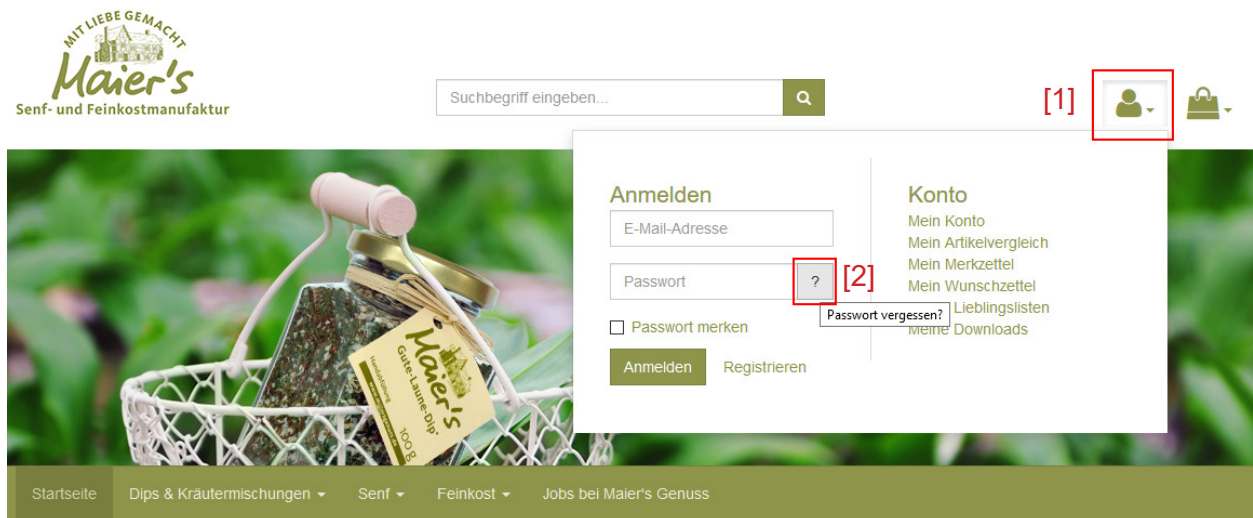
MIT LIEBE GEMACHT
Maier's
Senf- und Feinkostmanufaktur

Suchbegriff eingeben...

[1]

Anmelden
E-Mail-Adresse
Passwort
?
[2]
Passwort vergessen?
Passwort merken
Anmelden
Registrieren

Konto
Mein Konto
Mein Artikelvergleich
Mein Merkzettel
Mein Wunschzettel
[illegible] Lieblingslisten
Meine Downloads

Maier's
Gute-Laune-Dip
100 g

Startseite
Dips & Kräutermischungen
Senf
Feinkost
Jobs bei Maier's Genuss